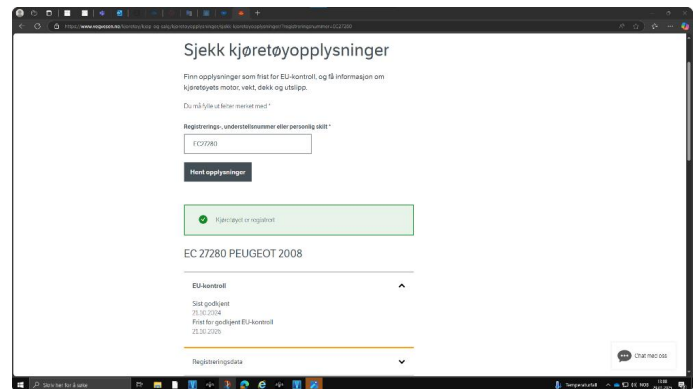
https://www.vegvesen.no/kjoretoy/kjop-og-salg/kjoretoyopplysninger/sjekk-kjoretoyopplysninger/?registreringsnummer=EC27280

Sjekk kjøretøyopplysninger

Finn opplysninger som frist for EU-kontroll, og få informasjon om kjøretøyets motor, vekt, dekk og utslipp.

Du må fylle ut felter merket med *

Registrerings-, understellsnummer eller personlig skilt *

EC27280

Hent opplysninger

Kjøretøyet er registrert

EC 27280 PEUGEOT 2008

EU-kontroll

Sist godkjent
21.10.2024
Frist for godkjent EU-kontroll
31.10.2026

Registreringsdata

Chat med oss

Skriv her for å søke

Temperaturfall

NOB